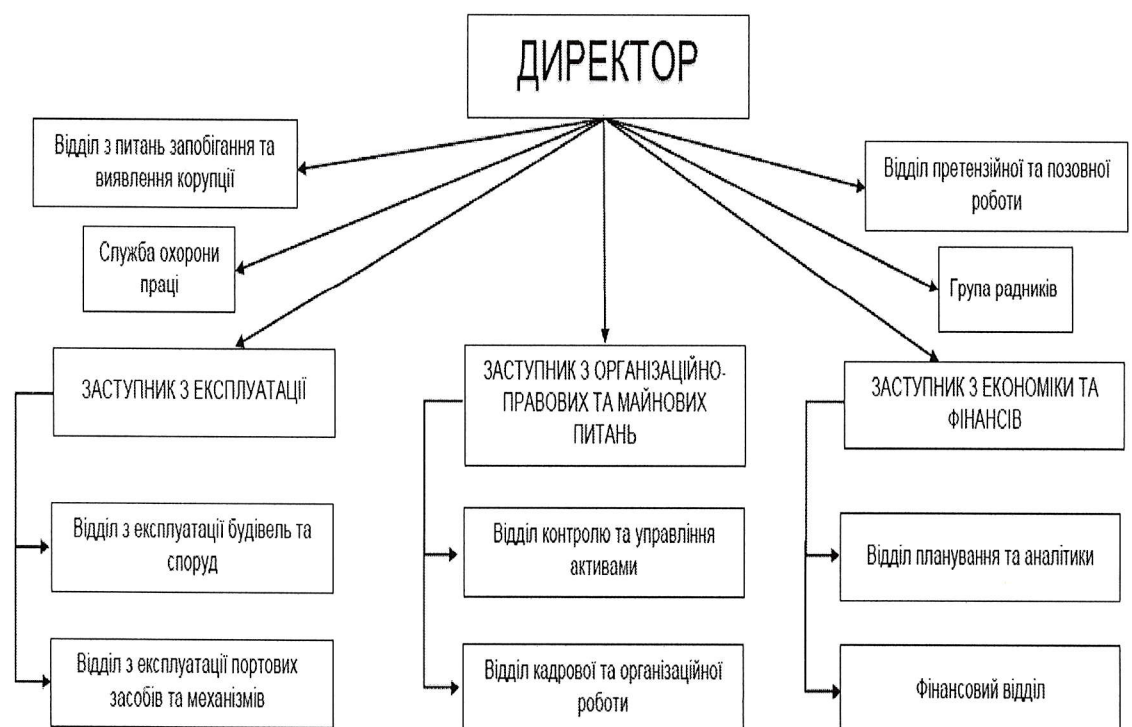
ДИРЕКТОР

Відділ з питань запобігання та виявлення корупції

Служба охорони праці

Відділ претензійної та позовної роботи

Група радників

ЗАСТУПНИК З ЕКСПЛУАТАЦІЇ

Відділ з експлуатації будівель та споруд

Відділ з експлуатації портових засобів та механізмів

ЗАСТУПНИК З ОРГАНІЗАЦІЙНО-ПРАВОВИХ ТА МАЙНОВИХ ПИТАНЬ

Відділ контролю та управління активами

Відділ кадрової та організаційної роботи

ЗАСТУПНИК З ЕКОНОМІКИ ТА ФІНАНСІВ

Відділ планування та аналітики

Фінансовий відділ